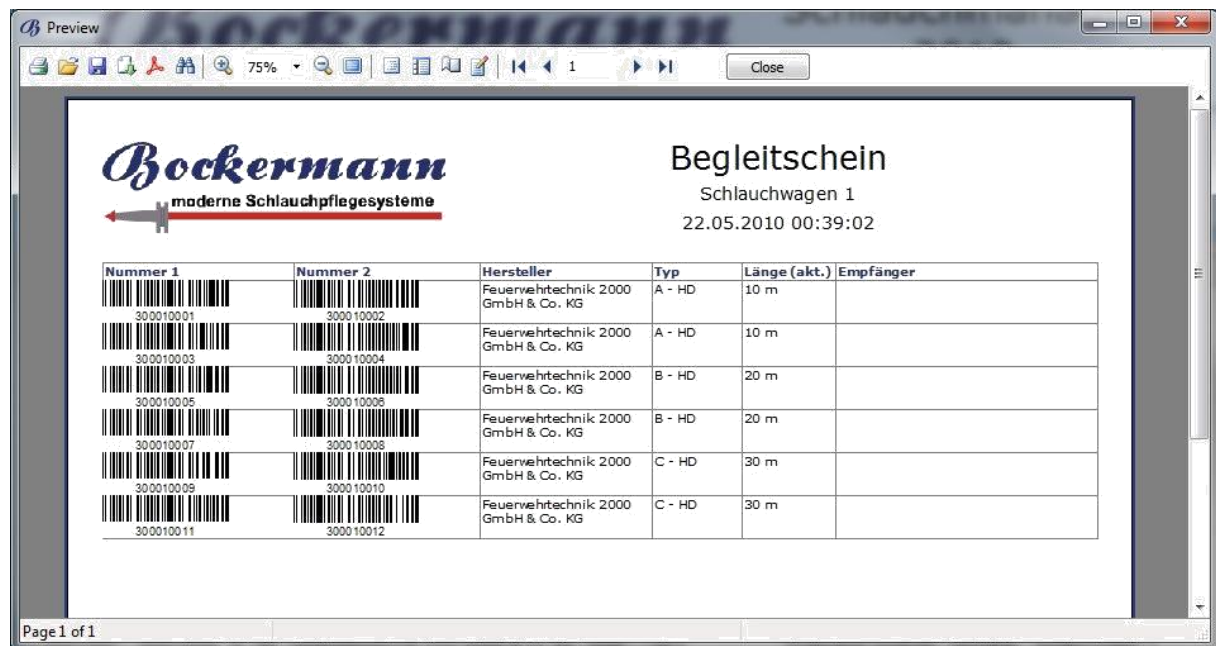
Preview

75% 1 Close

Bockermann
moderne Schlauchpflegesysteme

Begleitschein
Schlauchwagen 1
22.05.2010 00:39:02

| Nummer 1 | Nummer 2 | Hersteller | Typ | Länge (akt.) | Empfänger |
|---|---|---|---|---|---|
| 300010001 | 300010002 | Feuerwehrtechnik 2000 GmbH & Co. KG | A - HD | 10 m | |
| 300010003 | 300010004 | Feuerwehrtechnik 2000 GmbH & Co. KG | A - HD | 10 m | |
| 300010005 | 300010006 | Feuerwehrtechnik 2000 GmbH & Co. KG | B - HD | 20 m | |
| 300010007 | 300010008 | Feuerwehrtechnik 2000 GmbH & Co. KG | B - HD | 20 m | |
| 300010009 | 300010010 | Feuerwehrtechnik 2000 GmbH & Co. KG | C - HD | 30 m | |
| 300010011 | 300010012 | Feuerwehrtechnik 2000 GmbH & Co. KG | C - HD | 30 m | |

Page 1 of 1